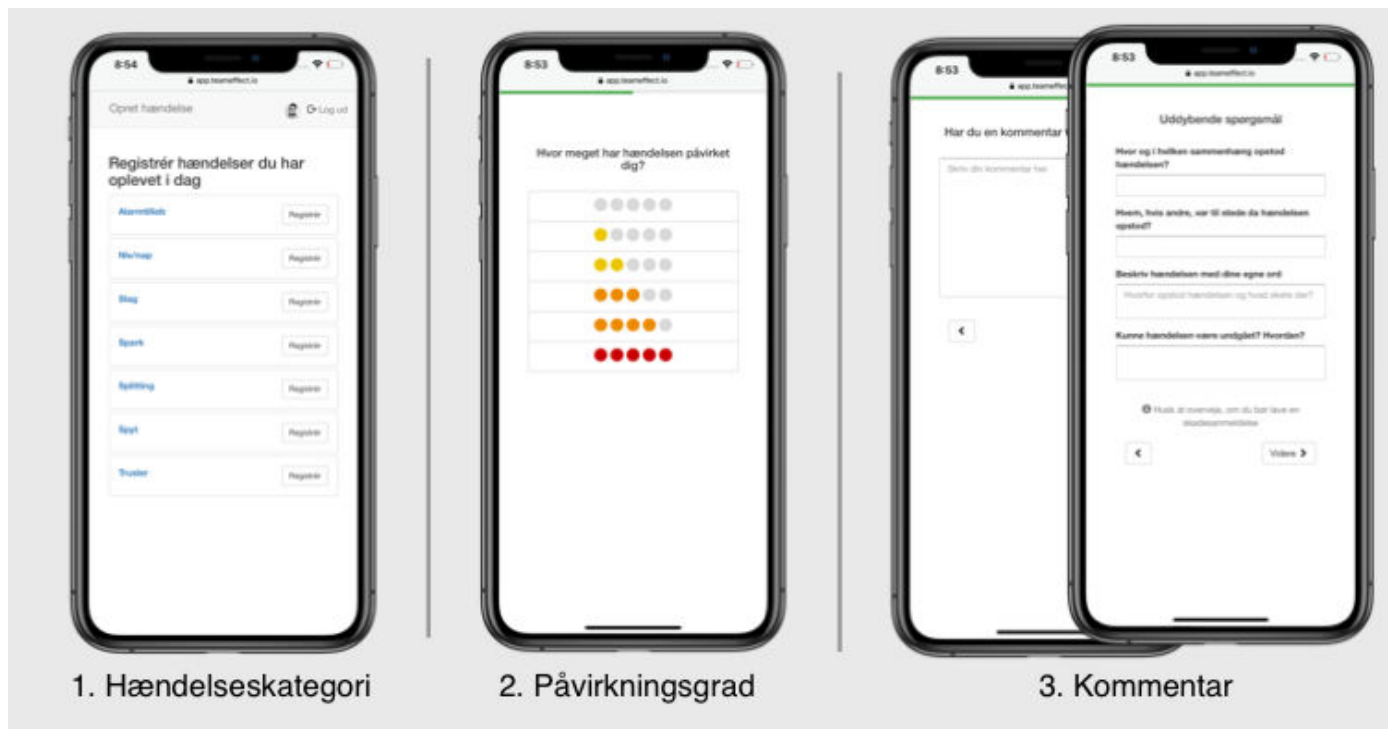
8:54
app.teameffect.io
Opret hændelse
Log ud

Registrér hændelser du har oplevet i dag

Alarmtilkald
Registrér
Niv/nap
Registrér
Slag
Registrér
Spark
Registrér
Spytting
Registrér
Spyt
Registrér
Trusler
Registrér

1. Hændelseskategori

8:53
app.teameffect.io

Hvor meget har hændelsen påvirket dig?

2. Påvirkningsgrad

8:53
app.teameffe
Har du en kommentar
Skriv din kommentar her

8:53
app.teameffect.io

Uddybende spørgsmål

Hvor og i hvilken sammenhæng opstod hændelsen?

Hvem, hvis andre, var til stede da hændelsen opstod?

Beskriv hændelsen med dine egne ord
Hvorfor opstod hændelsen og hvad skete der?

Kunne hændelsen være undgået? Hvordan?

Husk at overveje, om du bør lave en skadesanmeldelse

Videre

3. Kommentar